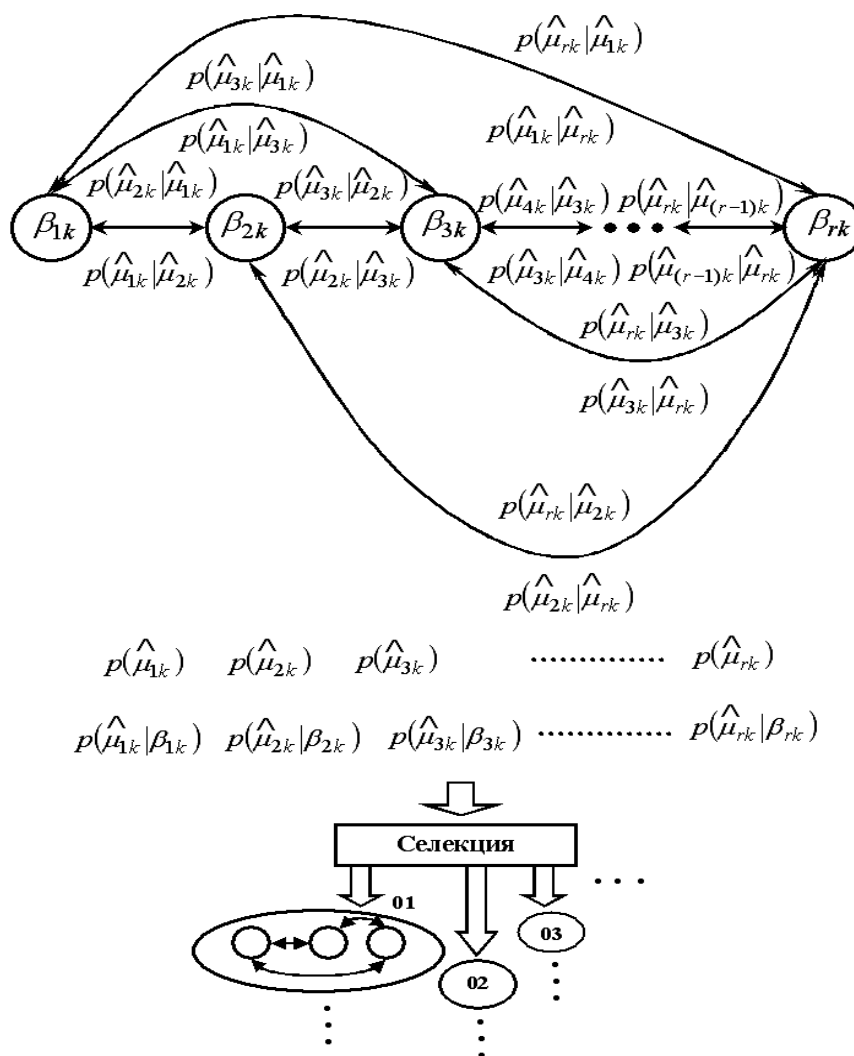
$p(\hat{\mu}_{rk}|\hat{\mu}_{1k})$

$p(\hat{\mu}_{3k}|\hat{\mu}_{1k})$

$p(\hat{\mu}_{1k}|\hat{\mu}_{3k})$

$p(\hat{\mu}_{1k}|\hat{\mu}_{rk})$

$p(\hat{\mu}_{2k}|\hat{\mu}_{1k})$ $p(\hat{\mu}_{3k}|\hat{\mu}_{2k})$ $p(\hat{\mu}_{4k}|\hat{\mu}_{3k})$ $p(\hat{\mu}_{rk}|\hat{\mu}_{(r-1)k})$

$\beta_{1k}$ $\beta_{2k}$ $\beta_{3k}$ $\beta_{rk}$

$p(\hat{\mu}_{1k}|\hat{\mu}_{2k})$ $p(\hat{\mu}_{2k}|\hat{\mu}_{3k})$ $p(\hat{\mu}_{3k}|\hat{\mu}_{4k})$ $p(\hat{\mu}_{(r-1)k}|\hat{\mu}_{rk})$

$p(\hat{\mu}_{rk}|\hat{\mu}_{3k})$

$p(\hat{\mu}_{3k}|\hat{\mu}_{rk})$

$p(\hat{\mu}_{rk}|\hat{\mu}_{2k})$

$p(\hat{\mu}_{2k}|\hat{\mu}_{rk})$

$p(\hat{\mu}_{1k})$ $p(\hat{\mu}_{2k})$ $p(\hat{\mu}_{3k})$ ............. $p(\hat{\mu}_{rk})$

$p(\hat{\mu}_{1k}|\beta_{1k})$ $p(\hat{\mu}_{2k}|\beta_{2k})$ $p(\hat{\mu}_{3k}|\beta_{3k})$ ............. $p(\hat{\mu}_{rk}|\beta_{rk})$

Селекция

01

02

03